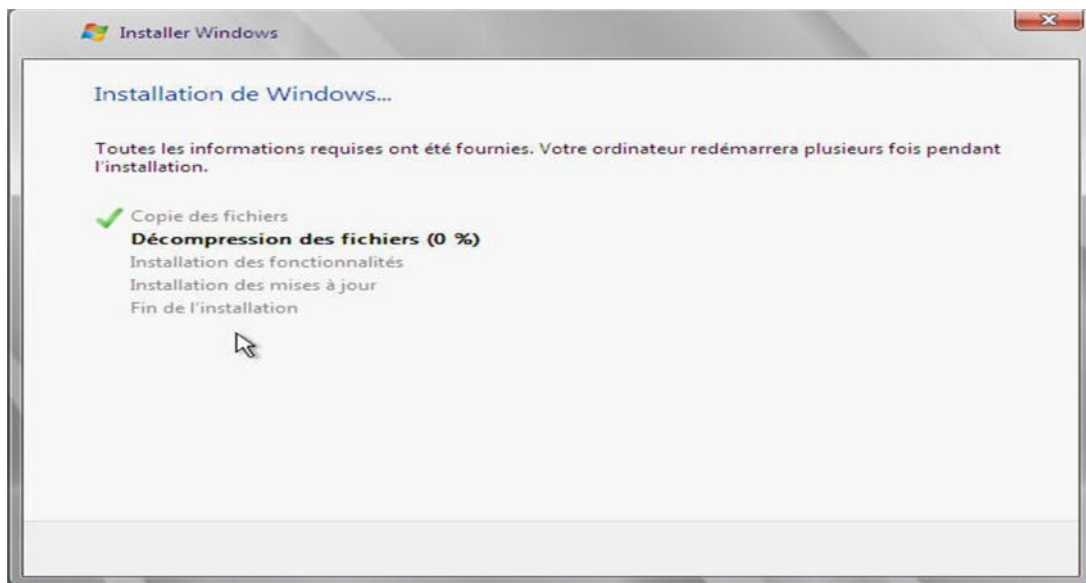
Installer Windows

Installation de Windows...

Toutes les informations requises ont été fournies. Votre ordinateur redémarrera plusieurs fois pendant l'installation.

Copie des fichiers
Décompression des fichiers (0 %)
Installation des fonctionnalités
Installation des mises à jour
Fin de l'installation